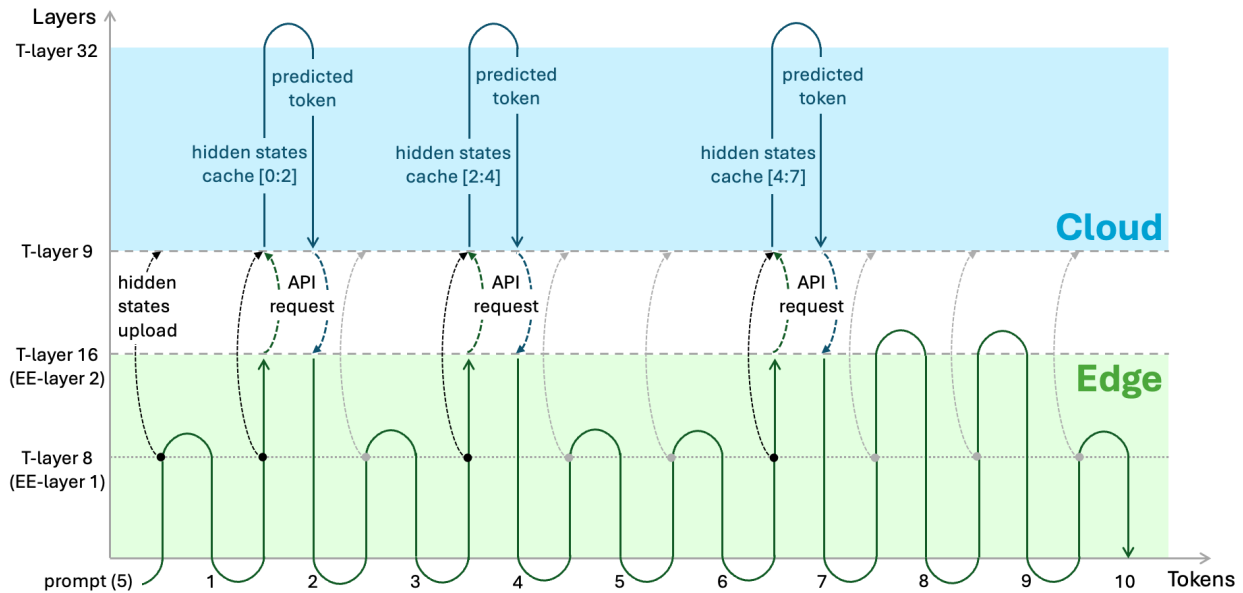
Layers

T-layer 32

T-layer 9

T-layer 16
(EE-layer 2)

T-layer 8
(EE-layer 1)

predicted token

hidden states cache [0:2]

predicted token

hidden states cache [2:4]

predicted token

hidden states cache [4:7]

Cloud

hidden states upload

API request

API request

API request

Edge

prompt (5) 1 2 3 4 5 6 7 8 9 10 Tokens